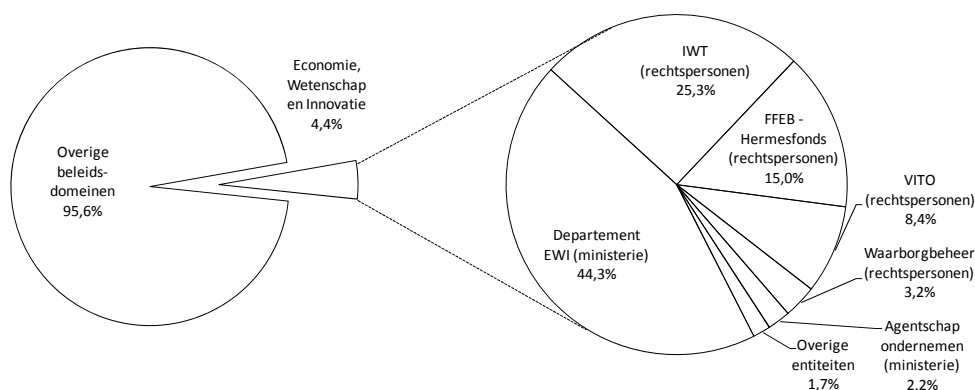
Overige beleids-domeinen 95,6%

Economie, Wetenschap en Innovatie 4,4%

IWT (rechtspersonen) 25,3%

FFEB - Hermesfonds (rechtspersonen) 15,0%

VITO (rechtspersonen) 8,4%

Waarborgbeheer (rechtspersonen) 3,2%

Agentschap ondernemen (ministerie) 2,2%

Overige entiteiten 1,7%

Departement EWI (ministerie) 44,3%